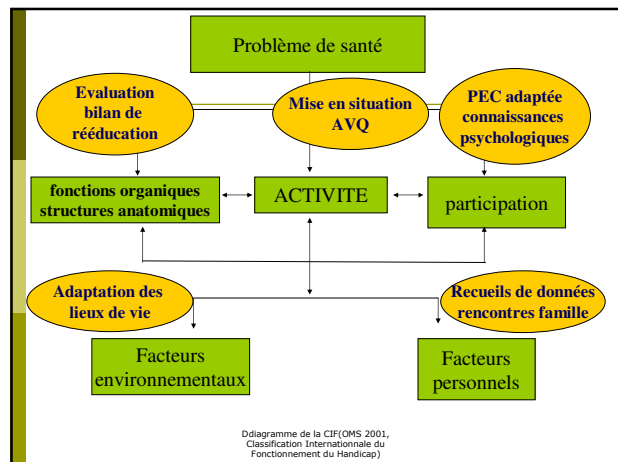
Problème de santé

Evaluation bilan de rééducation

Mise en situation AVQ

PEC adaptée connaissances psychologiques

fonctions organiques structures anatomiques

ACTIVITE

participation

Adaptation des lieux de vie

Recueils de données rencontres famille

Facteurs environnementaux

Facteurs personnels

Ddiagramme de la CIF(OMS 2001, Classification Internationnale du Fonctionnement du Handicap)